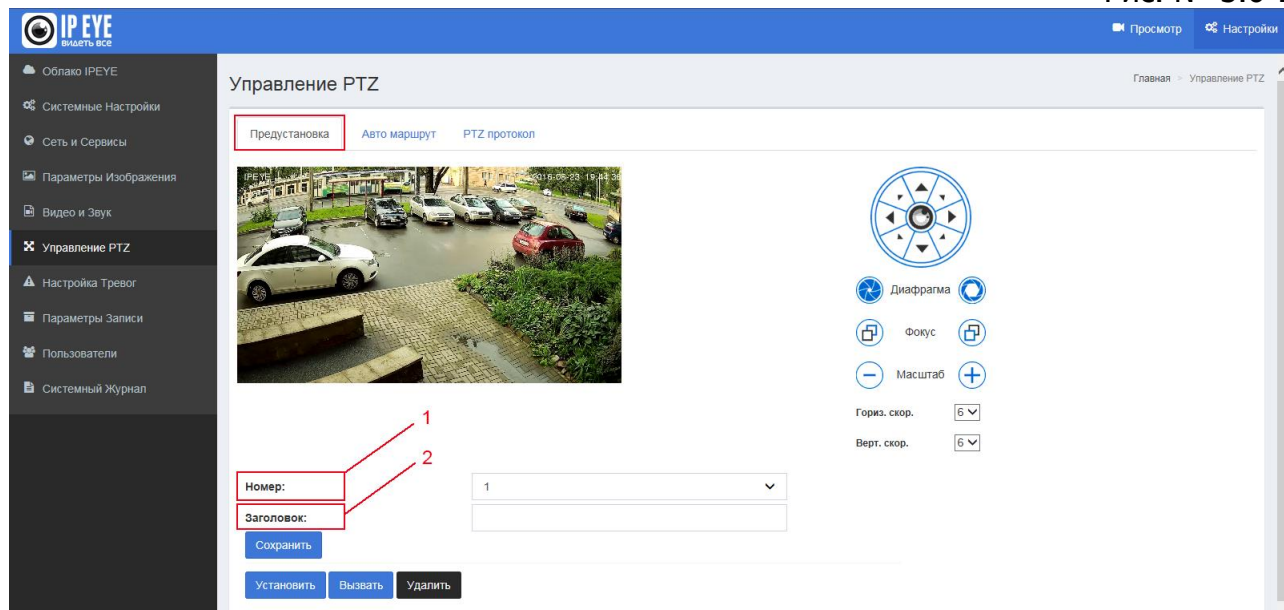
IP EYE
видеть все

Просмотр
Настройки

Облако IPEYE
Системные Настройки
Сеть и Сервисы
Параметры Изображения
Видео и Звук
Управление PTZ
Настройка Тревог
Параметры Записи
Пользователи
Системный Журнал

Управление PTZ

Главная > Управление PTZ

Предустановка
Авто маршрут
PTZ протокол

IPEYE 2016-06-23 19:44:36

Диафрагма
Фокус
Масштаб
Гориз. скор. 6
Верт. скор. 6

1
2

Номер: 1
Заголовок:

Сохранить

Установить
Вызвать
Удалить